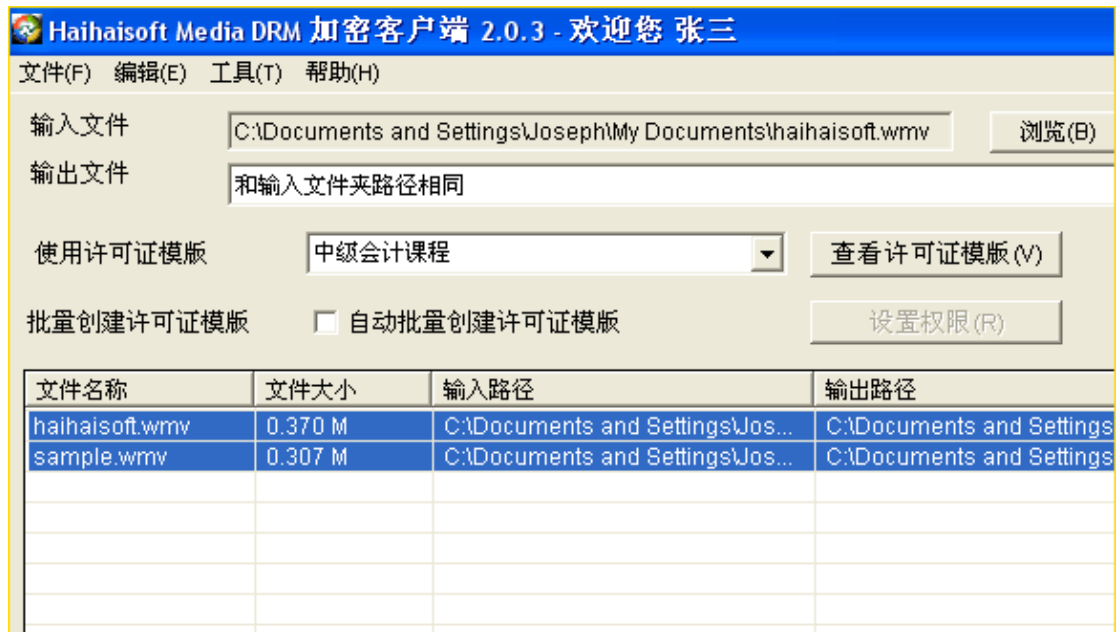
Haihaisoft Media DRM 加密客户端 2.0.3 - 欢迎您 张三

文件(F) 编辑(E) 工具(T) 帮助(H)

输入文件 C:\Documents and Settings\Joseph\My Documents\haihaisoft.wmv 浏览(B)

输出文件 和输入文件夹路径相同

使用许可证模版 中级会计课程 查看许可证模版(V)

批量创建许可证模版 自动批量创建许可证模版 设置权限(R)

| 文件名称 | 文件大小 | 输入路径 | 输出路径 |
|---|---|---|---|
| haihaisoft.wmv | 0.370 M | C:\Documents and Settings\Jos... | C:\Documents and Settings |
| sample.wmv | 0.307 M | C:\Documents and Settings\Jos... | C:\Documents and Settings |